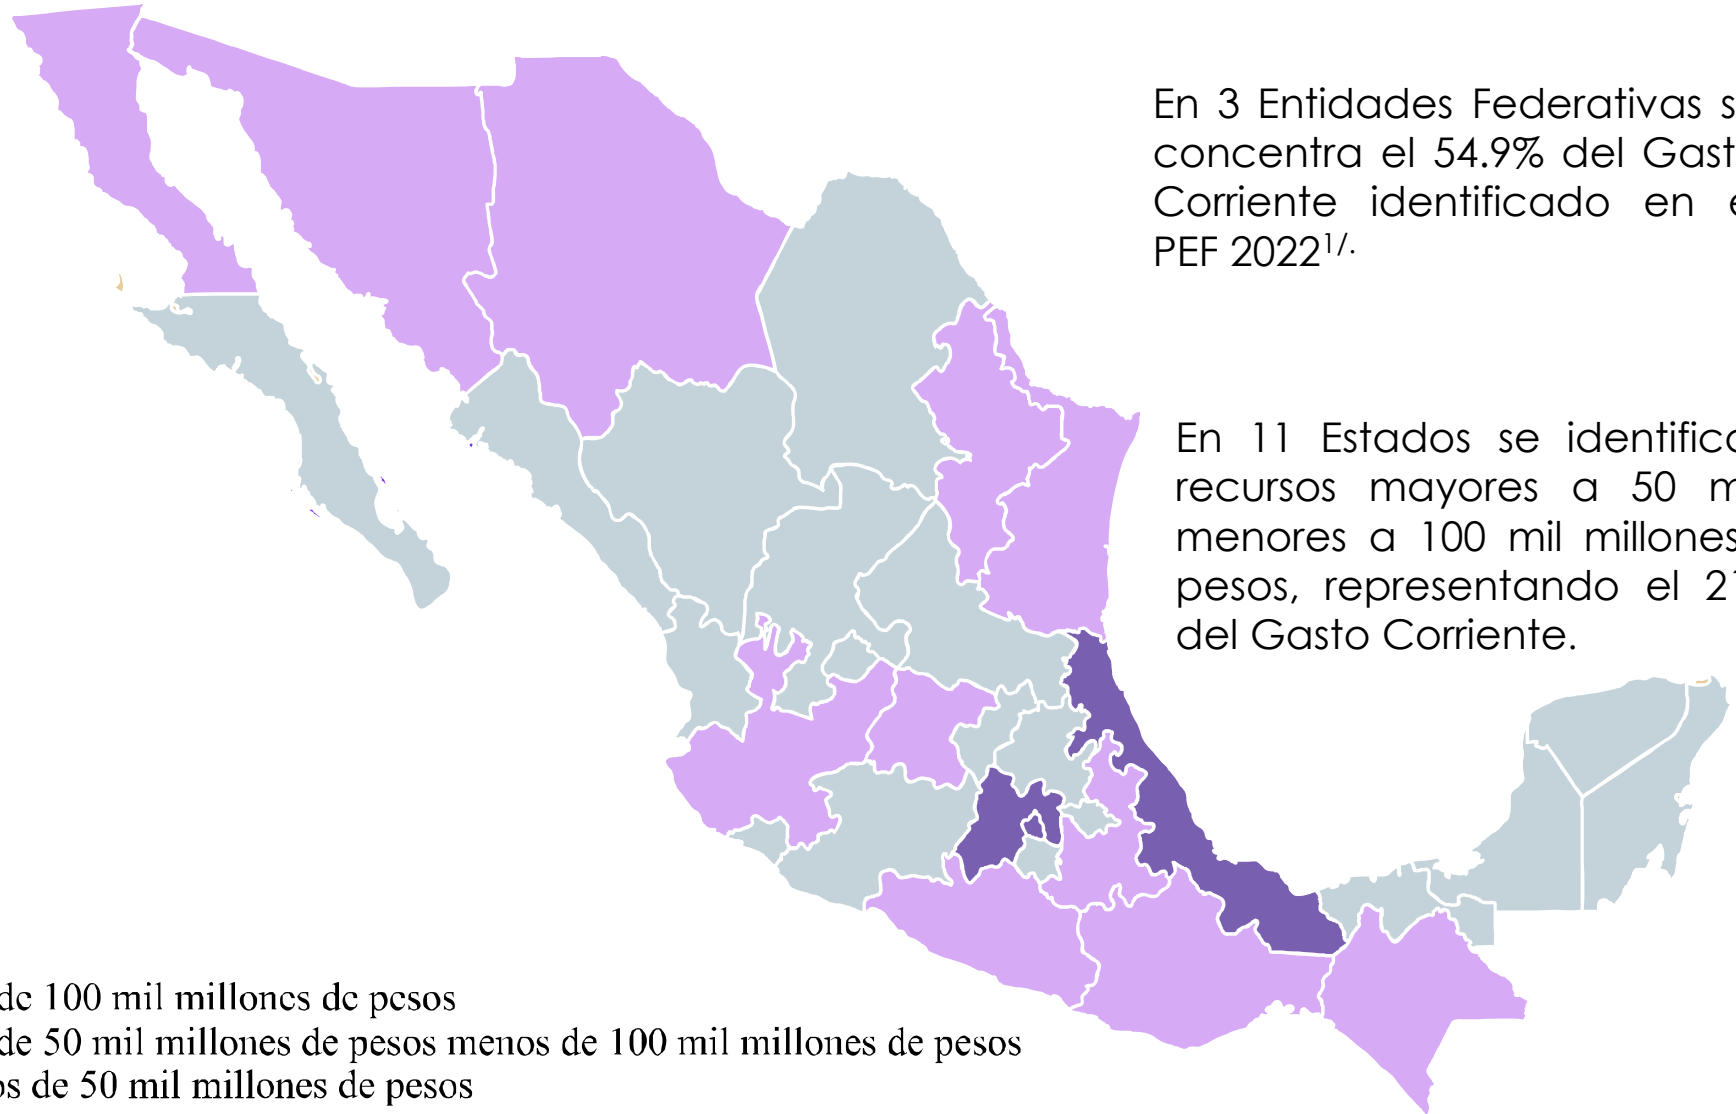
En 3 Entidades Federativas s concentra el 54.9% del Gast Corriente identificado en e PEF 2022$^{1/.}$

En 11 Estados se identifica recursos mayores a 50 m menores a 100 mil millones pesos, representando el 2 del Gasto Corriente.

dc 100 mil milloncs dc pcsos
de 50 mil millones de pesos menos de 100 mil millones de pesos
os de 50 mil millones de pesos